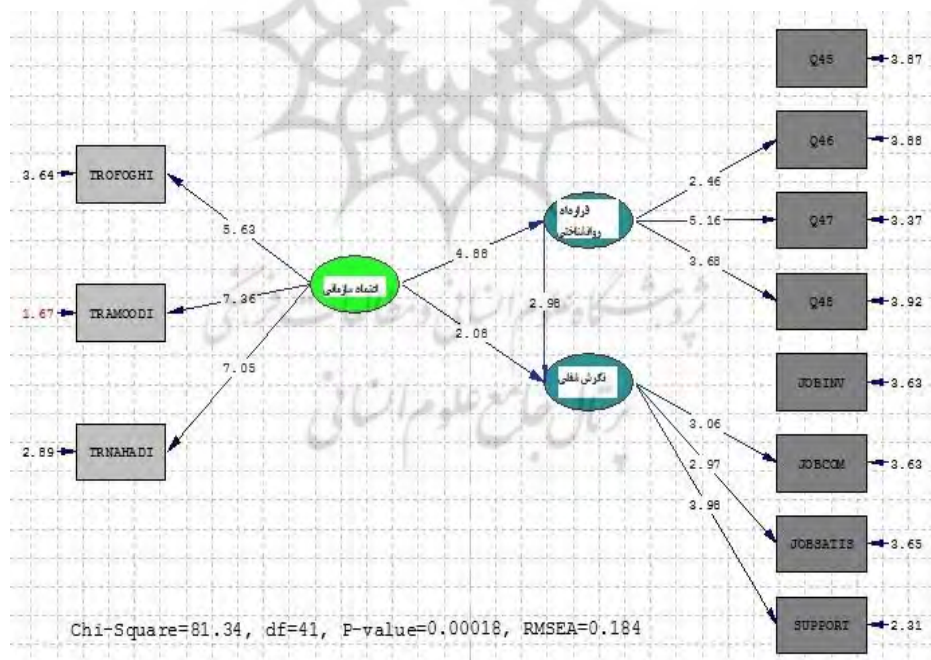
Q45 3.87
Q46 3.88
3.64 TROFOGHI
2.46
قرارداد روانشناختی
5.16
Q47 3.37
5.63
4.88
3.68
اعتماد سازمانی
1.67 TRAMOODI 7.36
2.98
Q48 3.92
2.08
7.05
نگرش شغلی
JOBINV 3.63
2.89 TRNAHADI
3.06
JOBCOM 3.63
2.97
3.98
JOBSATIS 3.65
Chi-Square=81.34, df=41, P-value=0.00018, RMSEA=0.184
SUPPORT 2.31
پژوهشگاه علوم انسانی و مطالعات فرهنگی
پرتال جامع علوم انسانی